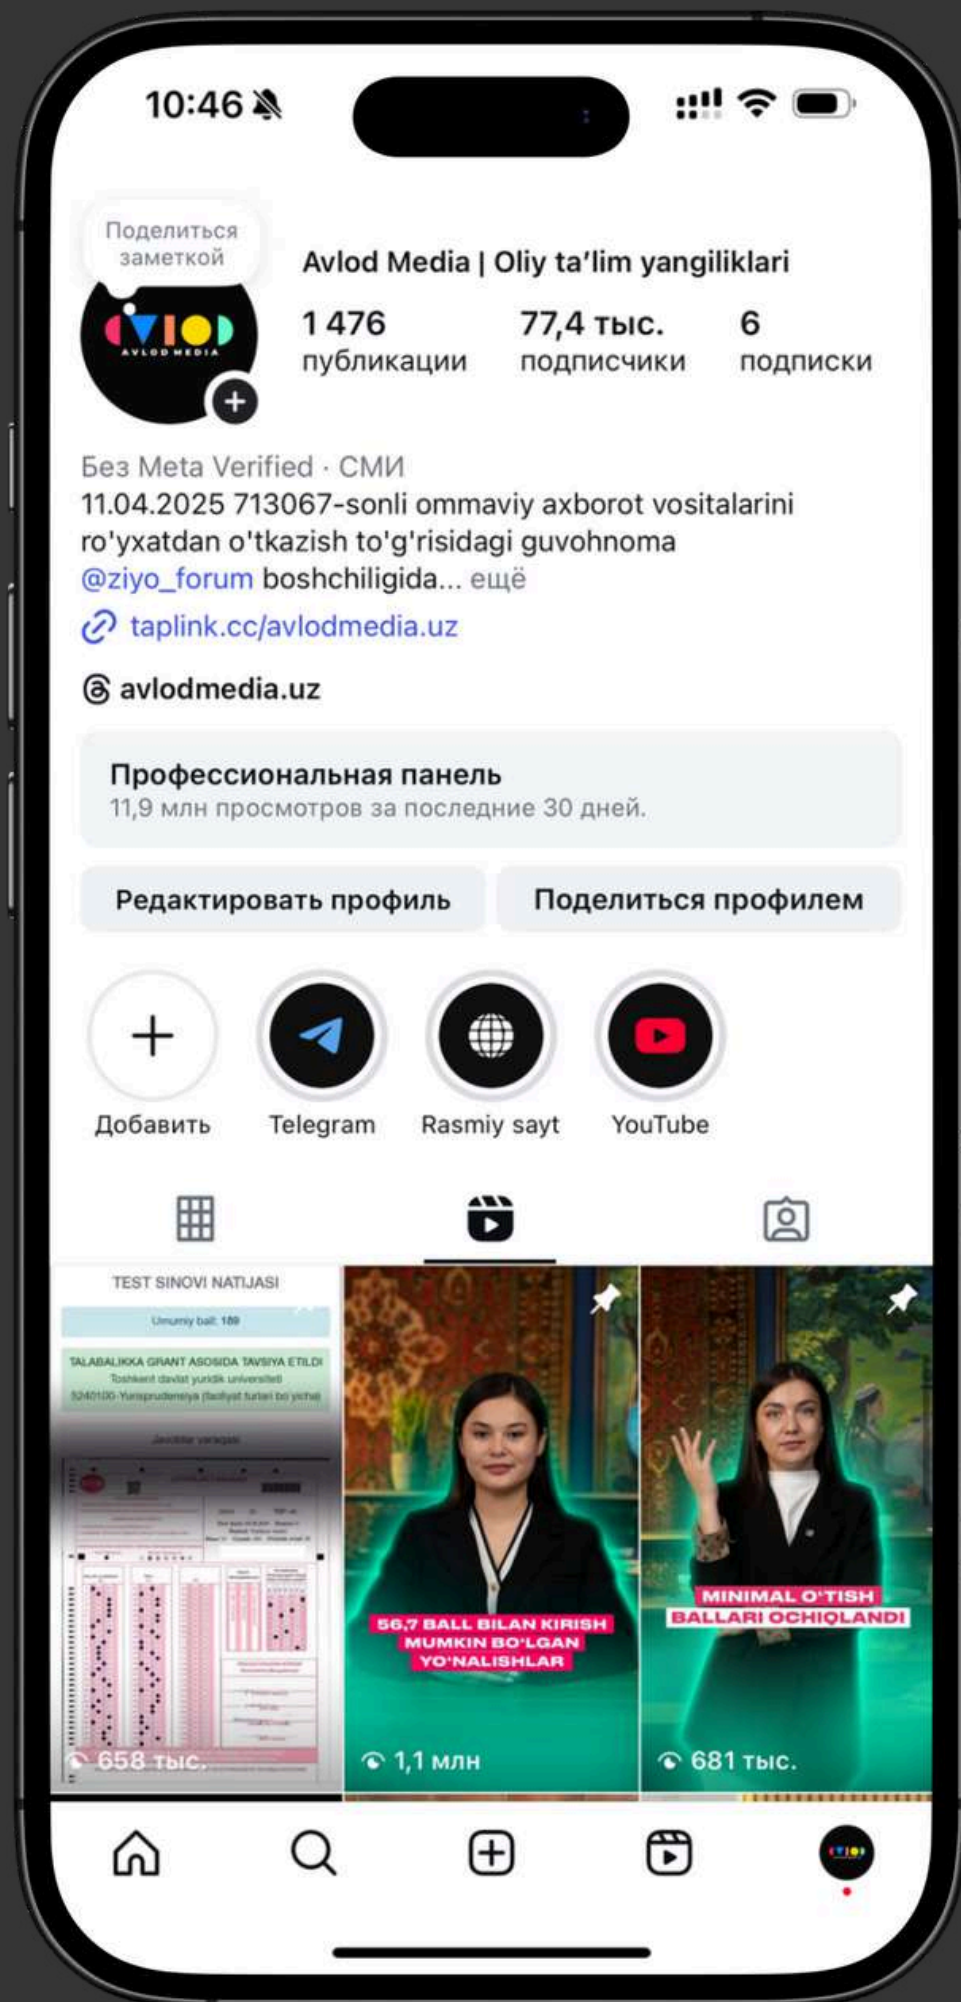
10:46

Поделиться заметкой

AVLOD MEDIA

Avlod Media | Oliy ta'lim yangiliklari

1 476 публикации

77,4 тыс. подписчики

6 подписки

Без Meta Verified · СМИ
11.04.2025 713067-sonli ommaviy axborot vositalarini ro'yxatdan o'tkazish to'g'risidagi guvohnoma @ziyo_forum boshchiligida... ещё

taplink.cc/avlodmedia.uz

avlodmedia.uz

Профессиональная панель
11,9 млн просмотров за последние 30 дней.

Редактировать профиль

Поделиться профилем

Добавить

Telegram

Rasmiy sayt

YouTube

TEST SINOVI NATIJASI
Umumiy ball: 189
TALABALIKKA GRANT ASOSIDA TAVSIYA ETILDI
Toshkent davlat yuridik universiteti
5240100-Yurisprudensiya (faoliyat turlari bo'yicha)
Javoblar varaqasi
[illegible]

658 тыс.

56,7 BALL BILAN KIRISH MUMKIN BO'LGAN YO'NALISHLAR

1,1 млн

MINIMAL O'TISH BALLARI OCHIQLANDI

681 тыс.